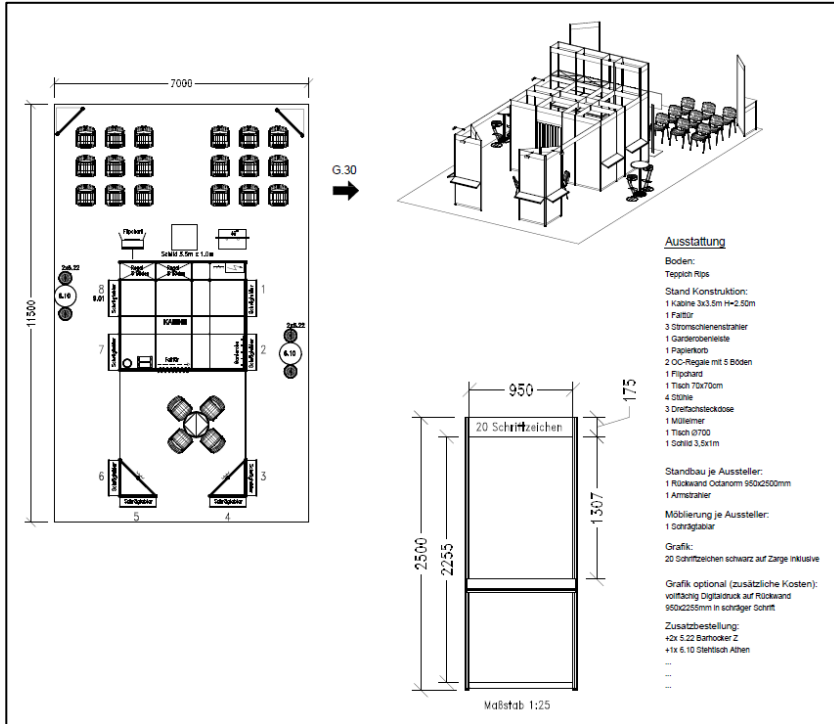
7000

11500

Flipchart

Schild 3.5m x 1.0m

Regal 5 Böden

Regal 5 Böden

8

9.01

1

KABINE

7

2

Faltür

2x5.22

5.10

2x5.22

6.10

6

3

5

4

G.30

950

175

20 Schriftzeichen

2500

2255

1307

Maßstab 1:25

Ausstattung

Boden:
Teppich Rips

Stand Konstruktion:
1 Kabine 3x3.5m H=2.50m
1 Falttür
3 Stromschienenstrahler
1 Garderobenleiste
1 Papierkorb
2 OC-Regale mit 5 Böden
1 Flipchard
1 Tisch 70x70cm
4 Stühle
3 Dreifachsteckdose
1 Mülleimer
1 Tisch Ø700
1 Schild 3,5x1m

Standbau je Aussteller:
1 Rückwand Octanorm 950x2500mm
1 Armstrahler

Möblierung je Aussteller:
1 Schrägtablar

Grafik:
20 Schriftzeichen schwarz auf Zarge inklusive

Grafik optional (zusätzliche Kosten):
vollfächig Digitaldruck auf Rückwand 950x2255mm in schräger Schrift

Zusatzbestellung:
+2x 5.22 Barhocker Z
+1x 6.10 Stehtisch Athen
...
...
...